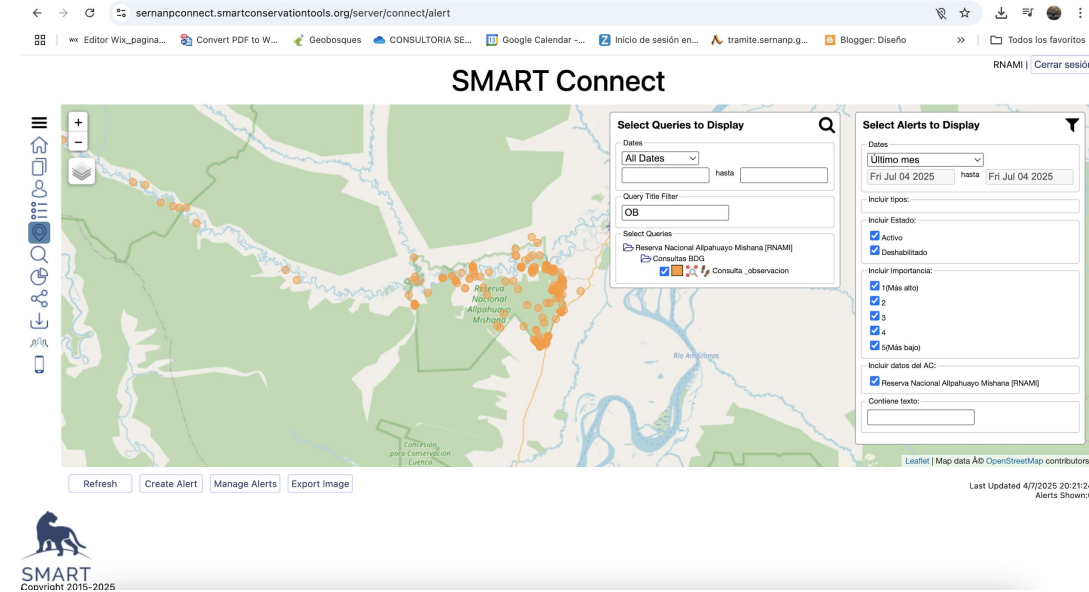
sernanpconnect.smartconservationtools.org/server/connect/alert

Editor Wix_pagina... Convert PDF to W... Geobosques CONSULTORIA SE... Google Calendar -... Inicio de sesión en... tramite.sernanp.g... Blogger: Diseño » Todos los favoritos

RNAMI | Cerrar sesión

SMART Connect

+
−

Reserva Nacional Allpahuayo Mishana

Río Amazonas

Concesión para Conservación Cuenca

Select Queries to Display

Dates
All Dates
hasta

Query Title Filter
OB

Select Queries
Reserva Nacional Allpahuayo Mishana [RNAMI]
Consultas BDG
Consulta _observacion

Select Alerts to Display

Dates
Último mes
Fri Jul 04 2025 hasta Fri Jul 04 2025

Incluir tipos:

Incluir Estado:
Activo
Deshabilitado

Incluir Importancia:
1(Más alto)
2
3
4
5(Más bajo)

Incluir datos del AC:
Reserva Nacional Allpahuayo Mishana [RNAMI]

Contiene texto:

Leaflet | Map data Â© OpenStreetMap contributors

Refresh Create Alert Manage Alerts Export Image

Last Updated 4/7/2025 20:21:2
Alerts Shown:

SMART
Copyright 2015-2025